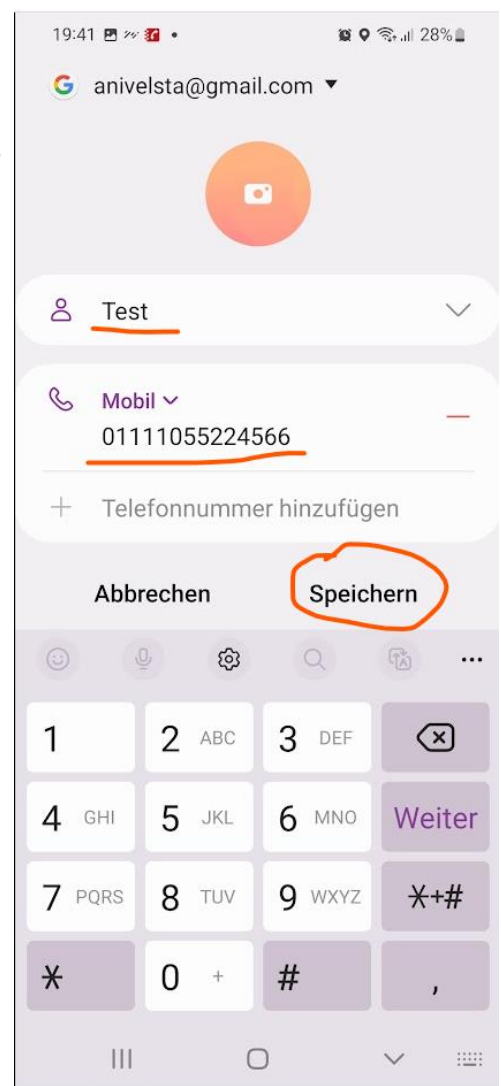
19:41 28%

anivelsta@gmail.com ▼

Test

Mobil
01111055224566

Telefonnummer hinzufügen

Abbrechen

Speichern

| 1 | 2 ABC | 3 DEF | ⌫ |
|---|---|---|---|
| 4 GHI | 5 JKL | 6 MNO | Weiter |
| 7 PQRS | 8 TUV | 9 WXYZ | *+# |
| * | 0 + | # | , |